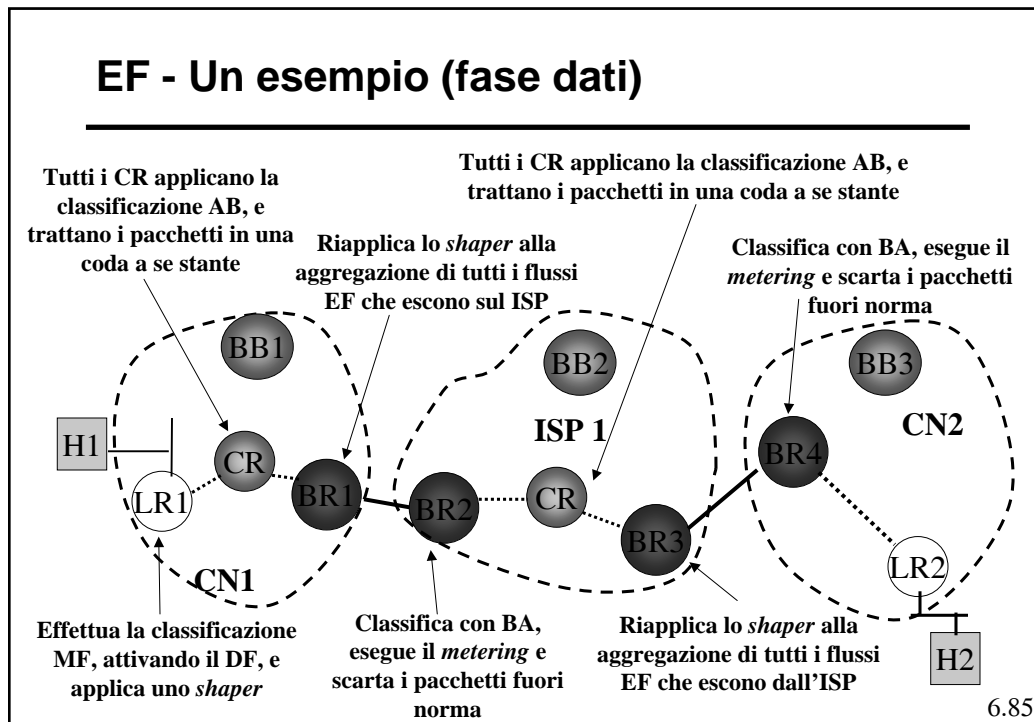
EF - Un esempio (fase dati)

Tutti i CR applicano la classificazione AB, e trattano i pacchetti in una coda a se stante

Tutti i CR applicano la classificazione AB, e trattano i pacchetti in una coda a se stante

Riapplica lo *shaper* alla aggregazione di tutti i flussi EF che escono sul ISP

Classifica con BA, esegue il *metering* e scarta i pacchetti fuori norma

BB1

BB2

BB3

ISP 1

CN2

H1

CR

BR1

BR2

CR

BR3

BR4

LR1

LR2

CN1

H2

Effettua la classificazione MF, attivando il DF, e applica uno *shaper*

Classifica con BA, esegue il *metering* e scarta i pacchetti fuori norma

Riapplica lo *shaper* alla aggregazione di tutti i flussi EF che escono dall'ISP

6.85